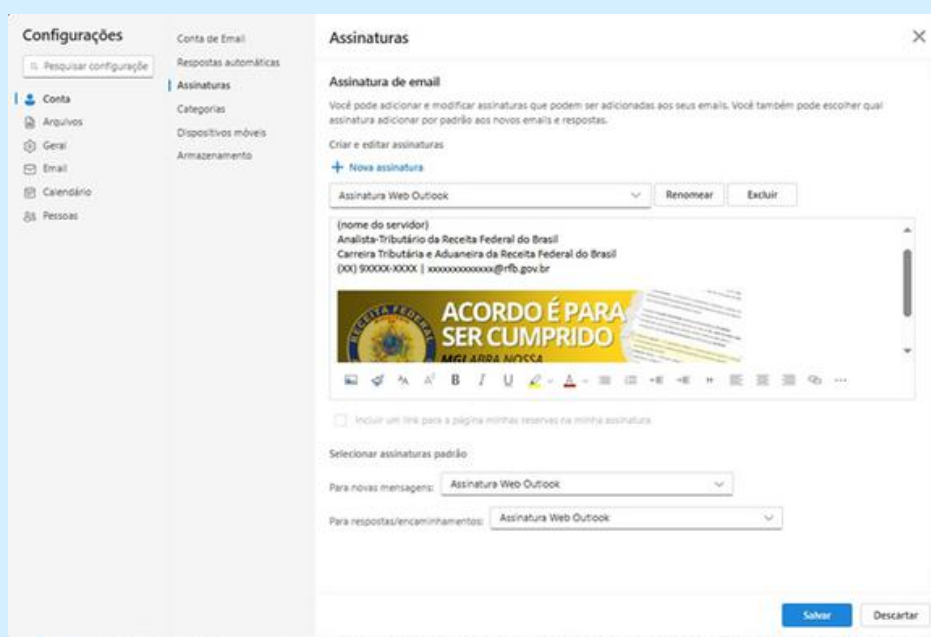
Configurações

Pesquisar configuração

Conta
Arquivos
Geral
Email
Calendário
Pessoas

Conta de Email
Respostas automáticas
Assinaturas
Categorias
Dispositivos móveis
Armazenamento

Assinaturas

Assinatura de email

Você pode adicionar e modificar assinaturas que podem ser adicionadas aos seus emails. Você também pode escolher qual assinatura adicionar por padrão aos novos emails e respostas.

Criar e editar assinaturas

+ Nova assinatura

Assinatura Web Outlook

Renomear

Excluir

(nome do servidor)
Analista-Tributário da Receita Federal do Brasil
Carreira Tributária e Aduaneira da Receita Federal do Brasil
(XX) 9XXXX-XXXX | xxxxxxxxxxxxx@rfb.gov.br

RECEITA FEDERAL

ACORDO É PARA SER CUMPRIDO

MGI ABRA NOSSA

Incluir um link para a página minhas reservas na minha assinatura

Selecionar assinaturas padrão

Para novas mensagens: Assinatura Web Outlook

Para respostas/encaminhamentos: Assinatura Web Outlook

Salvar

Descartar